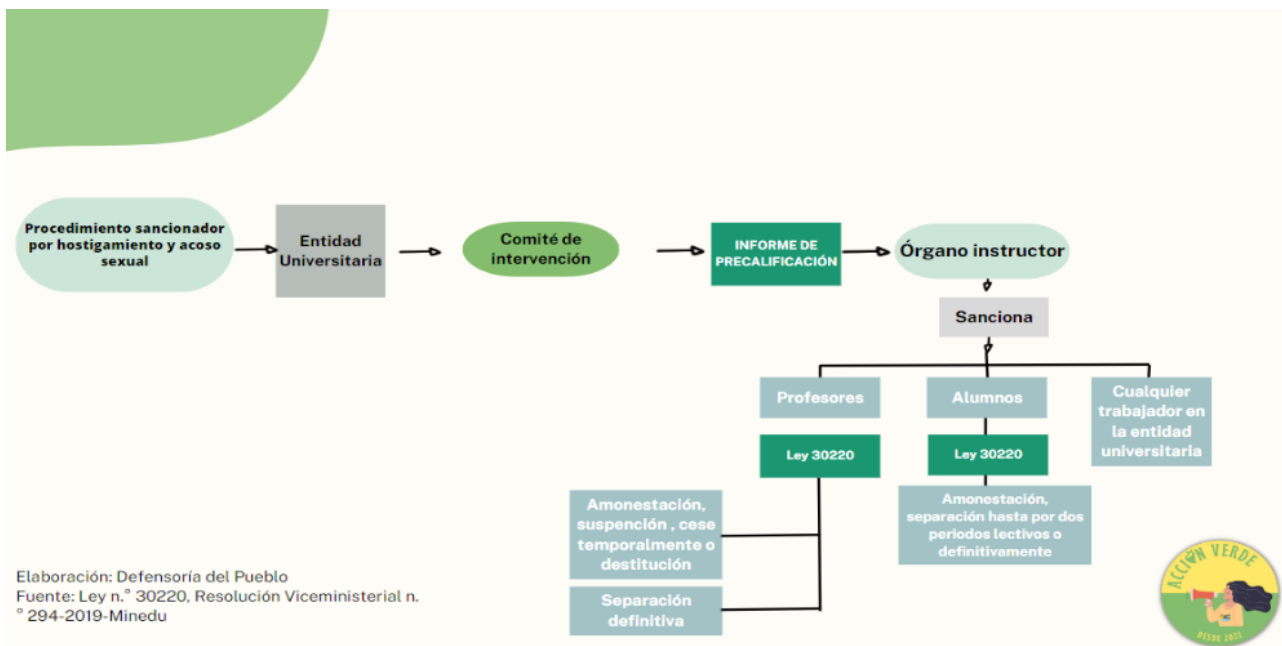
Procedimiento sancionador por hostigamiento y acoso sexual

Entidad Universitaria

Comité de intervención

INFORME DE PRECALIFICACIÓN

Órgano instructor

Sanciona

Profesores

Alumnos

Cualquier trabajador en la entidad universitaria

Ley 30220

Ley 30220

Amonestación, suspención , cese temporalmente o destitución

Separación definitiva

Amonestación, separación hasta por dos periodos lectivos o definitivamente

Elaboración: Defensoría del Pueblo
Fuente: Ley n.° 30220, Resolución Viceministerial n.° 294-2019-Minedu

ACCIÓN VERDE
DESDE 2022